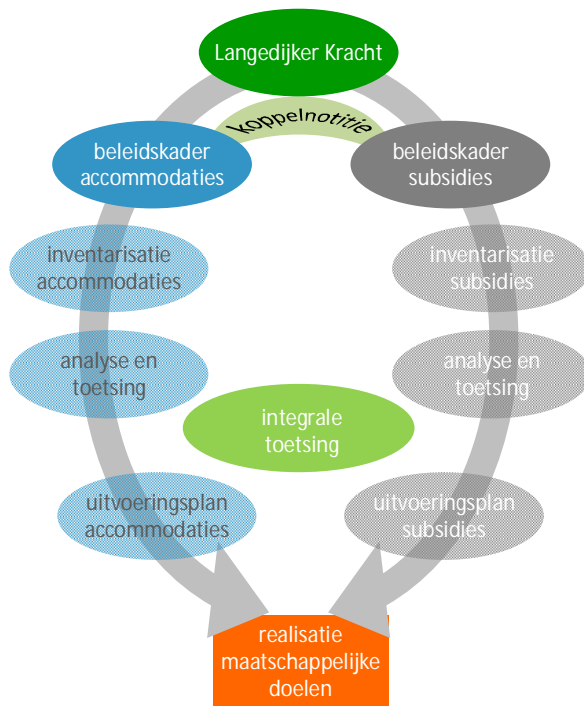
Langedijker Kracht

koppelnotitie

beleidskader accommodaties

beleidskader subsidies

inventarisatie accommodaties

inventarisatie subsidies

analyse en toetsing

analyse en toetsing

integrale toetsing

uitvoeringsplan accommodaties

uitvoeringsplan subsidies

realisatie maatschappelijke doelen